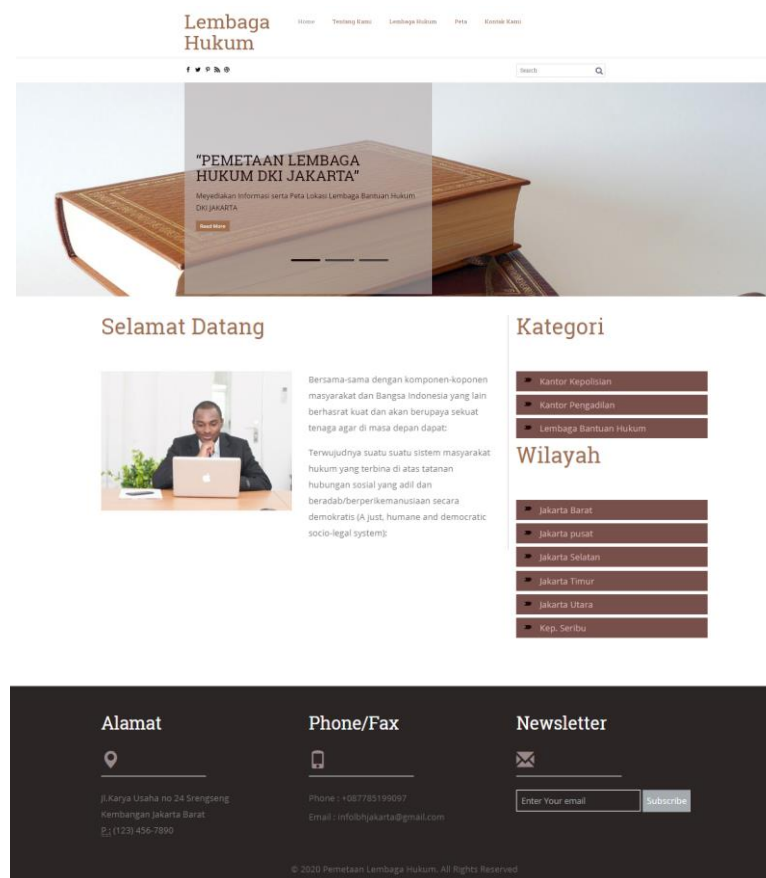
Lembaga Hukum

Home Tentang Kami Lembaga Hukum Peta Kontak Kami

Search

"PEMETAAN LEMBAGA HUKUM DKI JAKARTA"

Meyediakan Informasi serta Peta Lokasi Lembaga Bantuan Hukum DKI JAKARTA

Read More

Selamat Datang

Bersama-sama dengan komponen-koponen masyarakat dan Bangsa Indonesia yang lain berhasrat kuat dan akan berupaya sekuat tenaga agar di masa depan dapat:

Terwujudnya suatu suatu sistem masyarakat hukum yang terbina di atas tatanan hubungan sosial yang adil dan beradab/berperikemanusiaan secara demokratis (A just, humane and democratic socio-legal system):

Kategori

Kantor Kepolisian
Kantor Pengadilan
Lembaga Bantuan Hukum

Wilayah

Jakarta Barat
Jakarta pusat
Jakarta Selatan
Jakarta Timur
Jakarta Utara
Kep. Seribu

Alamat

Jl.Karya Usaha no 24 Srengseng Kembangan Jakarta Barat
P.: (123) 456-7890

Phone/Fax

Phone : +087785199097
Email : infolbhjakarta@gmail.com

Newsletter

Enter Your email
Subscribe

© 2020 Pemetaan Lembaga Hukum. All Rights Reserved